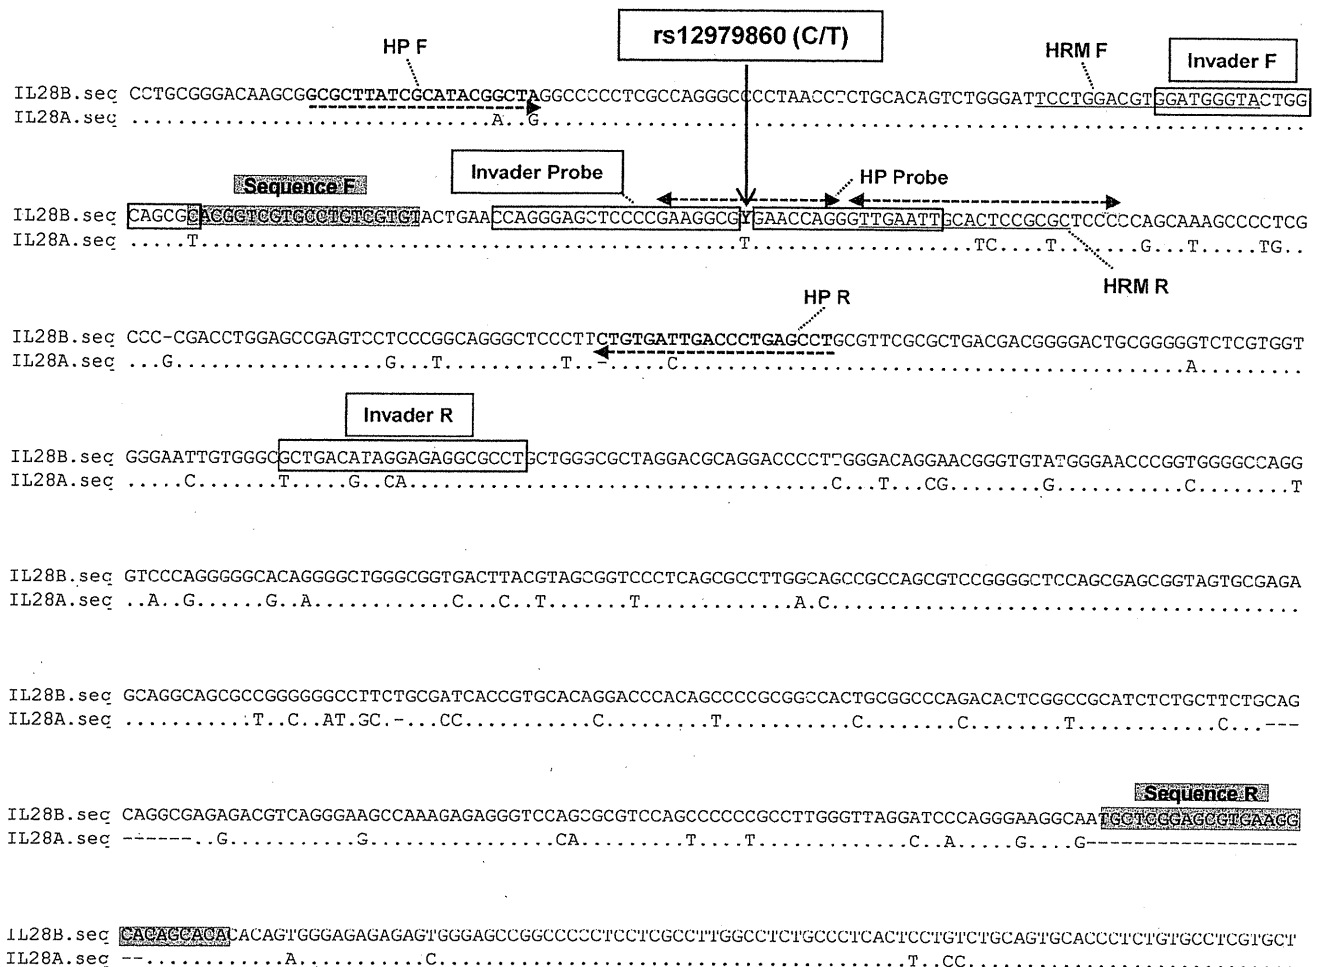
rs12979860 (C/T)

HP F

HRM F

Invader F

IL28B.seq CCTGCGGGACAAGCGGCGCTTATCGCATACGGCTAGGCCCCCTCGCCAGGGCCCCTAACCTCTGCACAGTCTGGGATTCCTGGACGTGGATGGGTACTGG
IL28A.seq ...........................A..G.......................................................................

Sequence F

Invader Probe

HP Probe

IL28B.seq CAGCGCACGGTCGTGCCTGTCGTGTACTGAACCAGGGAGCTCCCCGAAGGCGYGAACCAGGGTTGAATTGCACTCCGCGCTCCCCCAGCAAAGCCCCTCG
IL28A.seq .....T....................................................T...........TC...T.......G...T.....TG..

HRM R

HP R

IL28B.seq CCC-CGACCTGGAGCCGAGTCCTCCCGGCAGGGCTCCCTTCTGTGATTGACCCTGAGCCTGCGTTCGCGCTGACGACGGGGACTGCGGGGGTCTCGTGGT
IL28A.seq ...G................G...T..........T..-.....C...........................................A........

Invader R

IL28B.seq GGGAATTGTGGGCGCTGACATAGGAGAGGCGCCTGCTGGGCGCTAGGACGCAGGACCCCTTGGGACAGGAACGGGTGTATGGGAACCCGGTGGGGCCAGG
IL28A.seq .....C.......T.....G..CA..........................................C...T...CG........G...........C........T

IL28B.seq GTCCCAGGGGGCACAGGGGCTGGGCGGTGACTTACGTAGCGGTCCCTCAGCGCCTTGGCAGCCGCCAGCGTCCGGGGCTCCAGCGAGCGGTAGTGCGAGA
IL28A.seq ..A..G......G..A...........C...C..T.......T............A.C...................................

IL28B.seq GCAGGCAGCGCCGGGGGGCCTTCTGCGATCACCGTGCACAGGACCCACAGCCCCGCGGCCACTGCGGCCCAGACACTCGGCCGCATCTCTGCTTCTGCAG
IL28A.seq ..........T..C..AT.GC.-...CC...........C........T...........C........C.........T............C...---

Sequence R

IL28B.seq CAGGCGAGAGACGTCAGGGAAGCCAAAGAGAGGGTCCAGCGCGTCCAGCCCCCCGCCTTGGGTTAGGATCCCAGGGAAGGCAATGCTCGGAGCGTGAAGG
IL28A.seq ------..G...........G...............CA..........T....T.............C..A.....G....G------------------

IL28B.seq CACAGCACACACAGTGGGAGAGAGAGTGGGAGCCGGCCCCCTCCTCGCCTTGGCCTCTGCCCTCACTCCTGTCTGCAGTGCACCCTCTGTGCCTCGTGCT
IL28A.seq --...........A..........C..............................................T..CC.........................